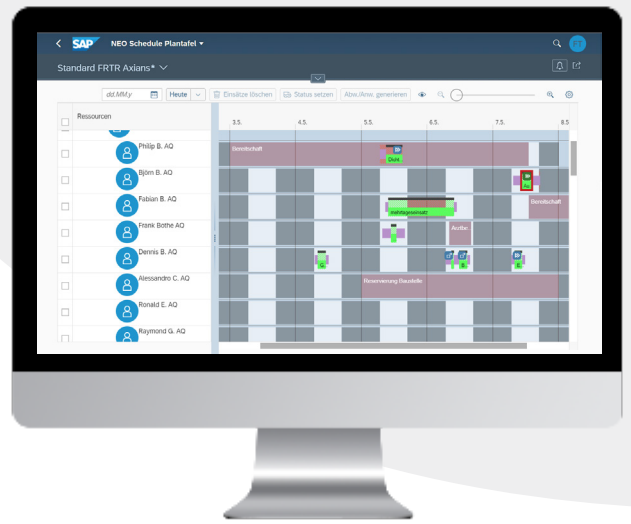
SAP NEO Schedule Plantafel ▾

FT

Standard FRTR Axians* ˅

dd.MM.y

Heute

Einsätze löschen

Status setzen

Abw./Anw. generieren

Ressourcen

3.5.

4.5.

5.5.

6.5.

7.5.

8.5

Philip B. AQ

Bereitschaft

Dure

Björn B. AQ

Fabian B. AQ

mehrtageseinsatz

Bereitschaft

Frank Bothe AQ

Aceltie

Dennis B. AQ

Alessandro C. AQ

Reservierung Baustelle

Ronald E. AQ

Raymond G. AQ